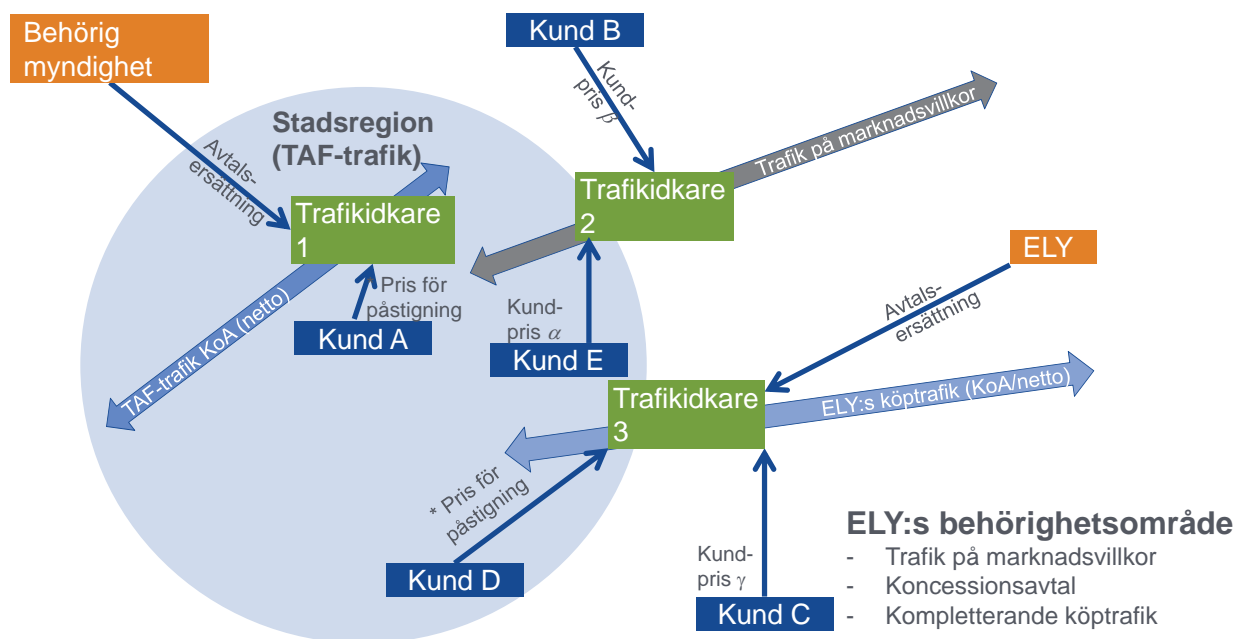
Behörig myndighet

Kund B

Kund-pris $\beta$

Trafik på marknadsvillkor

Stadsregion (TAF-trafik)

Avtals-ersättning

Trafikidkare 1

Trafikidkare 2

Pris för påstigning

Kund A

Kund-pris $\alpha$

Kund E

ELY

Avtals-ersättning

TAF-trafik KoA (netto)

Trafikidkare 3

ELY:s köptrafik (KoA/netto)

* Pris för påstigning

Kund D

Kund-pris $\gamma$

Kund C

ELY:s behörighetsområde
- Trafik på marknadsvillkor
- Koncessionsavtal
- Kompletterande köptrafik